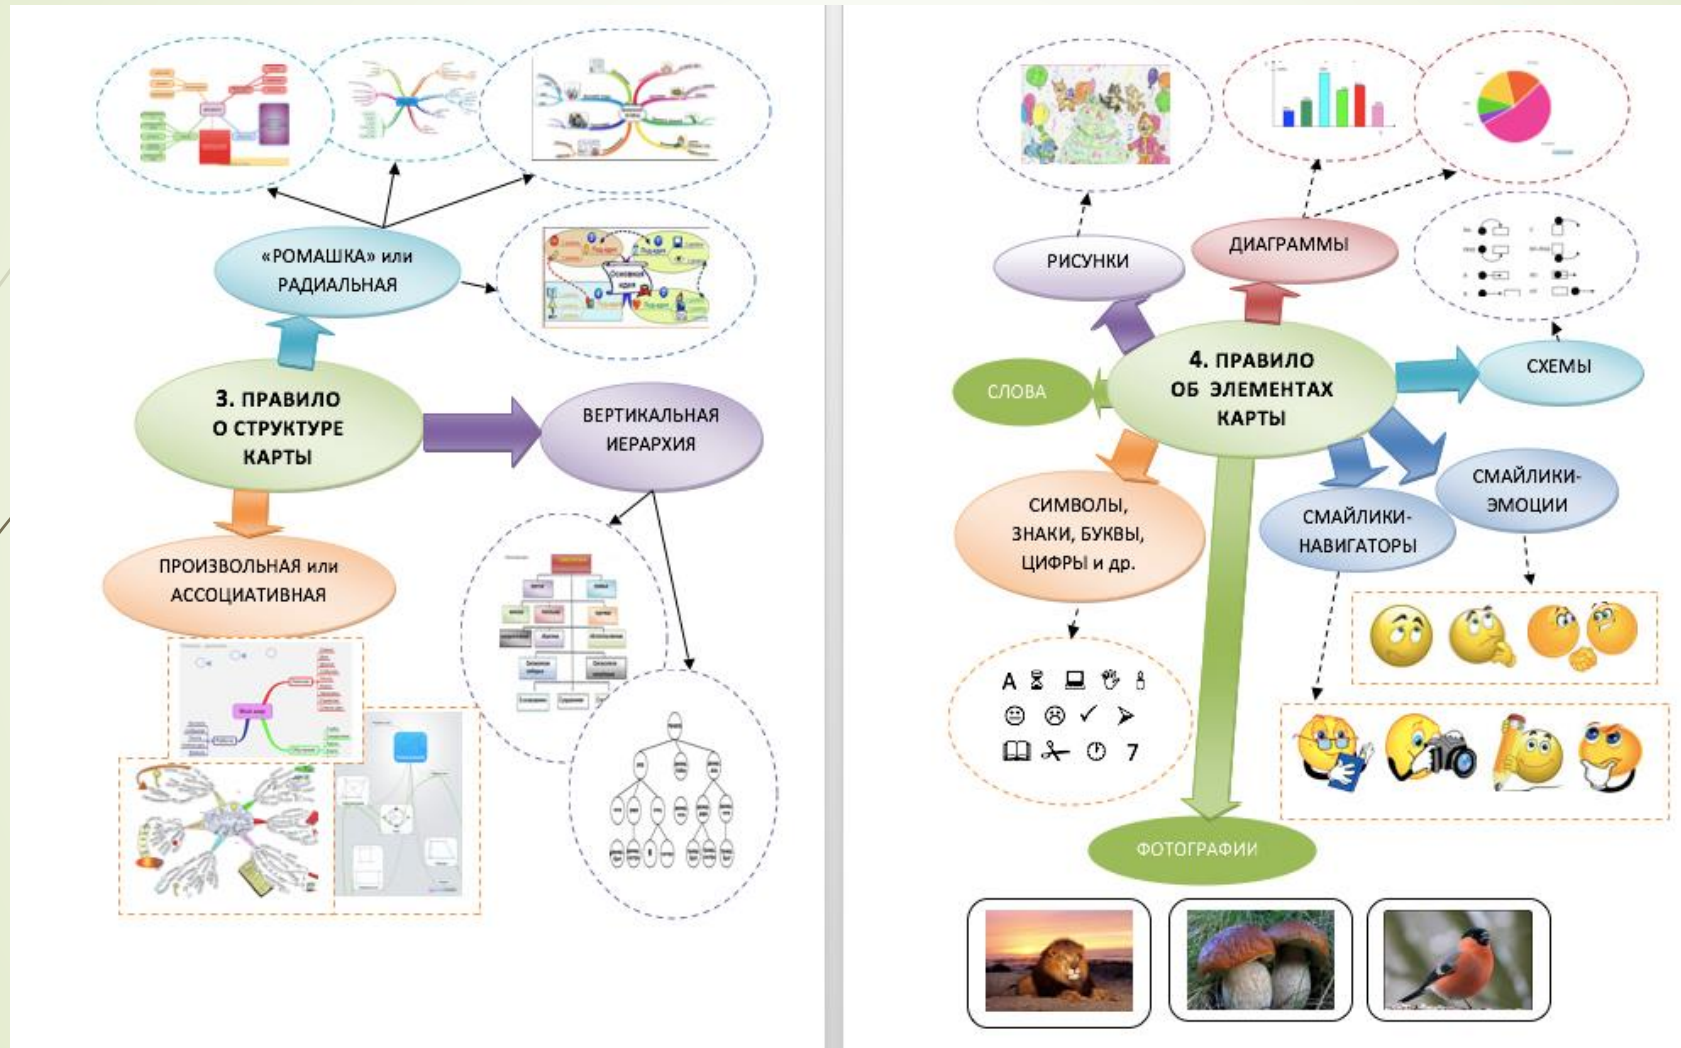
«РОМАШКА» или РАДИАЛЬНАЯ

3. ПРАВИЛО О СТРУКТУРЕ КАРТЫ

ВЕРТИКАЛЬНАЯ ИЕРАРХИЯ

ПРОИЗВОЛЬНАЯ или АССОЦИАТИВНАЯ

РИСУНКИ

ДИАГРАММЫ

СЛОВА

4. ПРАВИЛО ОБ ЭЛЕМЕНТАХ КАРТЫ

СХЕМЫ

СМАЙЛИКИ-ЭМОЦИИ

СМАЙЛИКИ-НАВИГАТОРЫ

СИМВОЛЫ, ЗНАКИ, БУКВЫ, ЦИФРЫ и др.

A ✓ 7

ФОТОГРАФИИ